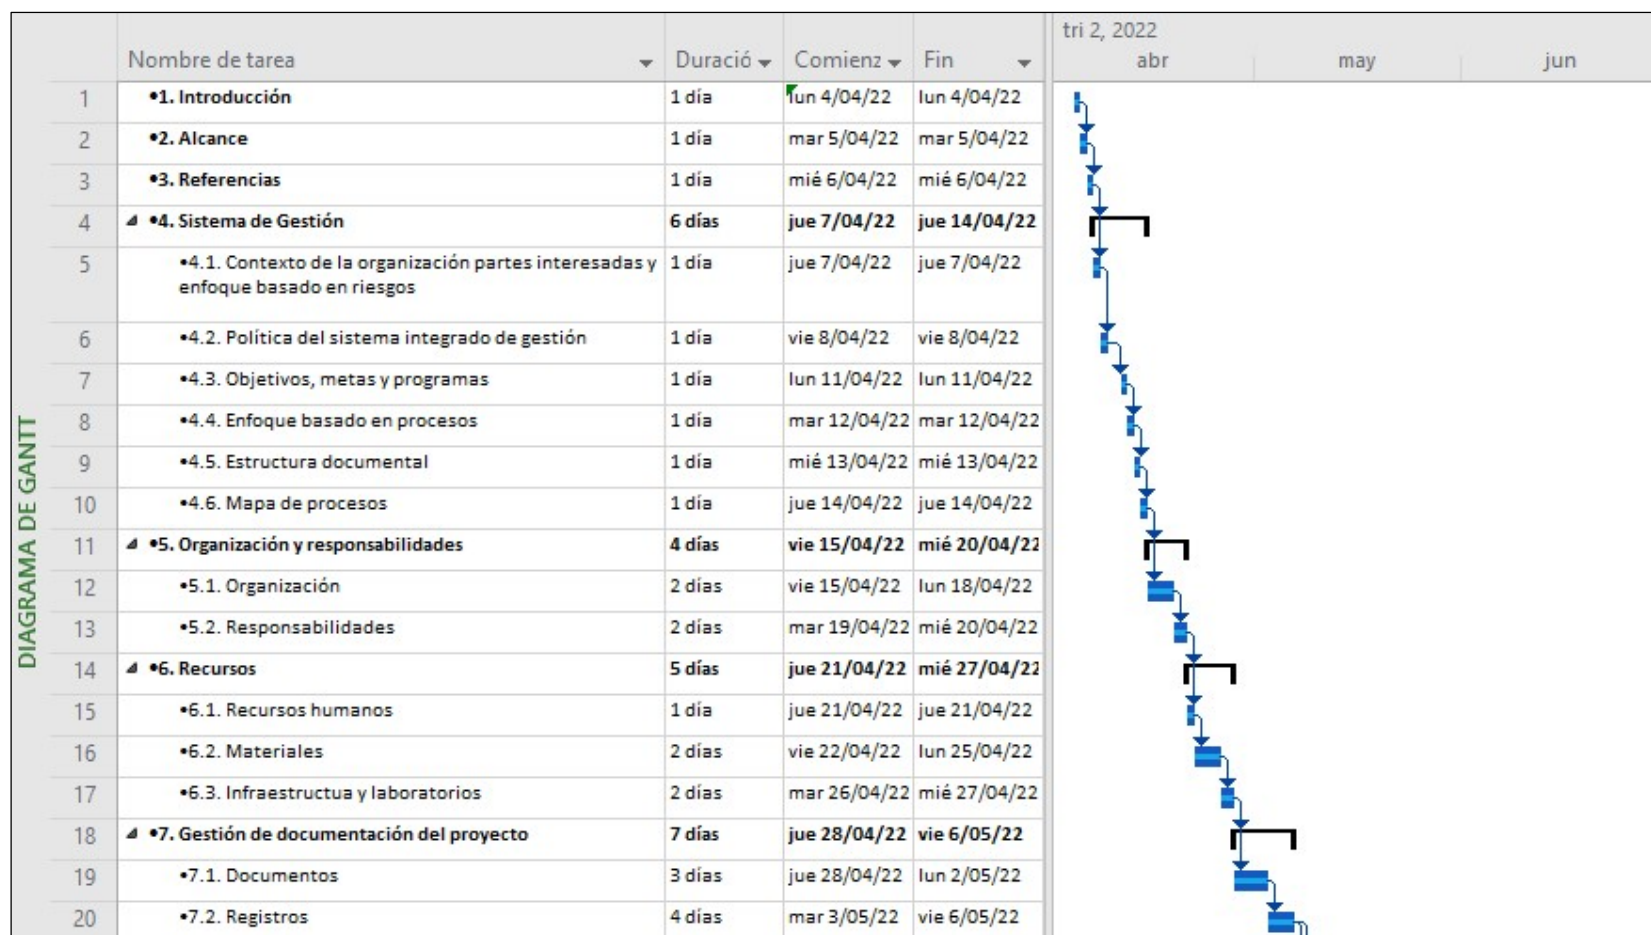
DIAGRAMA DE GANTT

| | Nombre de tarea | Duració | Comienz | Fin |
|---|---|---|---|---|
| 1 | •1. Introducción | 1 día | lun 4/04/22 | lun 4/04/22 |
| 2 | •2. Alcance | 1 día | mar 5/04/22 | mar 5/04/22 |
| 3 | •3. Referencias | 1 día | mié 6/04/22 | mié 6/04/22 |
| 4 | •4. Sistema de Gestión | 6 días | jue 7/04/22 | jue 14/04/22 |
| 5 | •4.1. Contexto de la organización partes interesadas y enfoque basado en riesgos | 1 día | jue 7/04/22 | jue 7/04/22 |
| 6 | •4.2. Política del sistema integrado de gestión | 1 día | vie 8/04/22 | vie 8/04/22 |
| 7 | •4.3. Objetivos, metas y programas | 1 día | lun 11/04/22 | lun 11/04/22 |
| 8 | •4.4. Enfoque basado en procesos | 1 día | mar 12/04/22 | mar 12/04/22 |
| 9 | •4.5. Estructura documental | 1 día | mié 13/04/22 | mié 13/04/22 |
| 10 | •4.6. Mapa de procesos | 1 día | jue 14/04/22 | jue 14/04/22 |
| 11 | •5. Organización y responsabilidades | 4 días | vie 15/04/22 | mié 20/04/22 |
| 12 | •5.1. Organización | 2 días | vie 15/04/22 | lun 18/04/22 |
| 13 | •5.2. Responsabilidades | 2 días | mar 19/04/22 | mié 20/04/22 |
| 14 | •6. Recursos | 5 días | jue 21/04/22 | mié 27/04/22 |
| 15 | •6.1. Recursos humanos | 1 día | jue 21/04/22 | jue 21/04/22 |
| 16 | •6.2. Materiales | 2 días | vie 22/04/22 | lun 25/04/22 |
| 17 | •6.3. Infraestructua y laboratorios | 2 días | mar 26/04/22 | mié 27/04/22 |
| 18 | •7. Gestión de documentación del proyecto | 7 días | jue 28/04/22 | vie 6/05/22 |
| 19 | •7.1. Documentos | 3 días | jue 28/04/22 | lun 2/05/22 |
| 20 | •7.2. Registros | 4 días | mar 3/05/22 | vie 6/05/22 |

tri 2, 2022
abr may jun